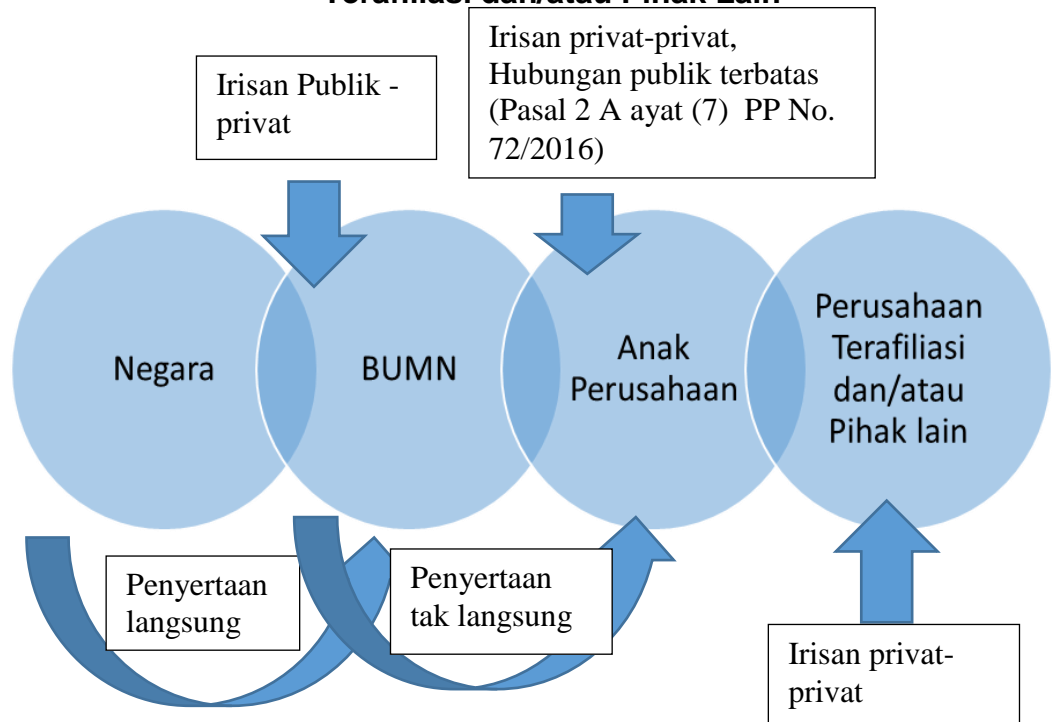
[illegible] dan/atau Pihak Lain

Irisan Publik - privat

Irisan privat-privat, Hubungan publik terbatas (Pasal 2 A ayat (7) PP No. 72/2016)

Negara

BUMN

Anak Perusahaan

Perusahaan Terafiliasi dan/atau Pihak lain

Penyertaan langsung

Penyertaan tak langsung

Irisan privat-privat